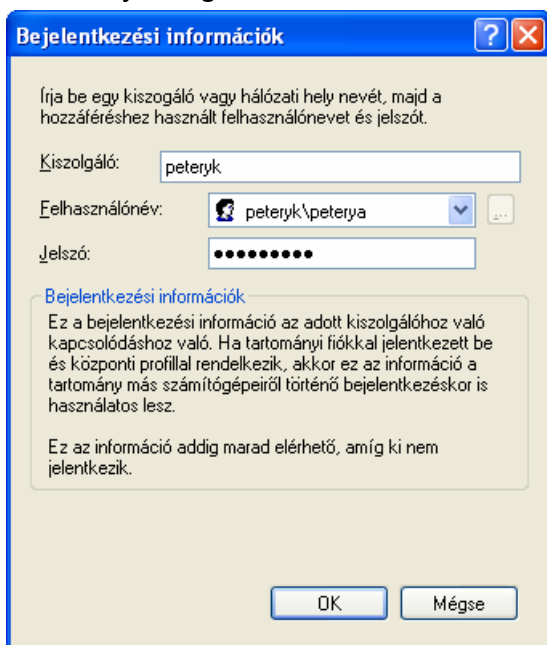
Bejelentkezési információk

Írja be egy kiszogáló vagy hálózati hely nevét, majd a hozzáféréshez használt felhasználónevet és jelszót.

Kiszolgáló: peteryk

Felhasználónév: peteryk\peterya

Jelszó: ●●●●●●●●●

Bejelentkezési információk

Ez a bejelentkezési információ az adott kiszolgálóhoz való kapcsolódáshoz való. Ha tartományi fiókkal jelentkezett be és központi profillal rendelkezik, akkor ez az információ a tartomány más számítógépeiről történő bejelentkezéskor is használatos lesz.

Ez az információ addig marad elérhető, amíg ki nem jelentkezik.

OK Mégse